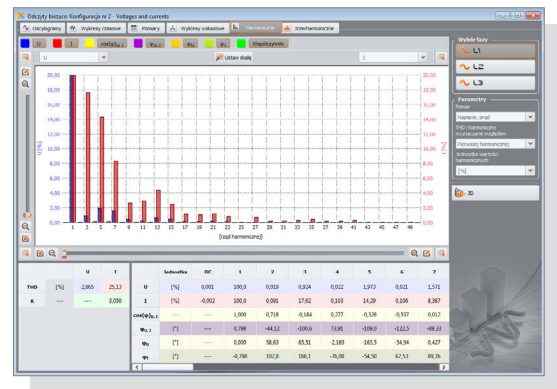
Odczyty bieżące: Konfiguracja nr 2 · Voltages and currents

Oscylogramy | Wykresy czasowe | Pomiary | Wykresy wskazowe | Harmoniczne | Interharmoniczne

U | I | $\cos(\varphi_{U,I})$ | $\varphi_{U,I}$ | $\varphi_U$ | $\varphi_I$ | Współczynniki

U | Ustaw skalę | I

20,00 | 18,00 | 16,00 | 14,00 | 12,00 | 10,00 | 8,00 | 6,00 | 4,00 | 2,00 | 0,00

U [%] | I [%]

1 | 3 | 5 | 7 | 9 | 11 | 13 | 15 | 17 | 19 | 21 | 23 | 25 | 27 | 29 | 31 | 33 | 35 | 37 | 39 | 41 | 43 | 45 | 47 | 49

[rząd harmonicznej]

| | | U | I |
|---|---|---|---|
| THD | [%] | 2,065 | 25,13 |
| K | --- | --- | 3,050 |

| | Jednostka | DC | 1 | 2 | 3 | 4 | 5 | 6 | 7 |
|---|---|---|---|---|---|---|---|---|---|
| U | [%] | 0,001 | 100,0 | 0,019 | 0,924 | 0,022 | 1,973 | 0,021 | 1,571 |
| I | [%] | -0,002 | 100,0 | 0,091 | 17,62 | 0,103 | 14,29 | 0,106 | 8,367 |
| $\cos(\varphi_{U,I})$ | --- | --- | 1,000 | 0,718 | -0,184 | 0,277 | -0,326 | -0,537 | 0,012 |
| $\varphi_{U,I}$ | [°] | --- | 0,798 | -44,12 | -100,6 | 73,91 | -109,0 | -122,5 | -89,33 |
| $\varphi_U$ | [°] | --- | 0,000 | 58,63 | 65,51 | -2,189 | -163,5 | -54,94 | 0,427 |
| $\varphi_I$ | [°] | --- | -0,798 | 102,8 | 166,1 | -76,08 | -54,50 | 67,53 | 89,76 |

Wybór fazy
L1
L2
L3

Parametry
Pomiar
Napięcie, prąd
THD i harmoniczne wyznaczane względem
Pierwszej harmonicznej
Jednostka wartości harmonicznych
[%]

3D